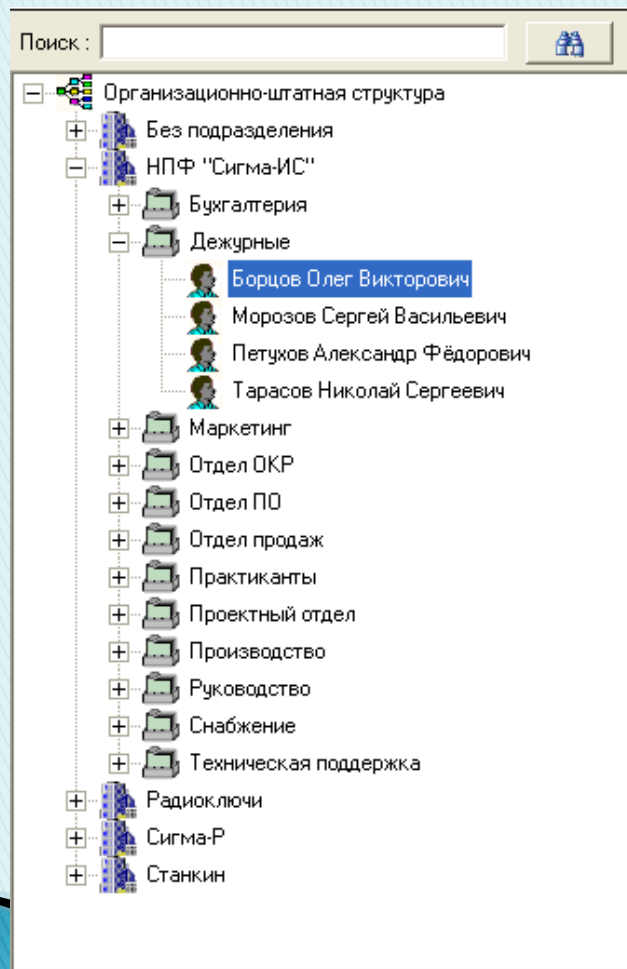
Поиск :

Организационно-штатная структура
Без подразделения
НПФ "Сигма-ИС"
Бухгалтерия
Дежурные
Борцов Олег Викторович
Морозов Сергей Васильевич
Петухов Александр Фёдорович
Тарасов Николай Сергеевич
Маркетинг
Отдел ОКР
Отдел ПО
Отдел продаж
Практиканты
Проектный отдел
Производство
Руководство
Снабжение
Техническая поддержка
Радиоключи
Сигма-Р
Станкин